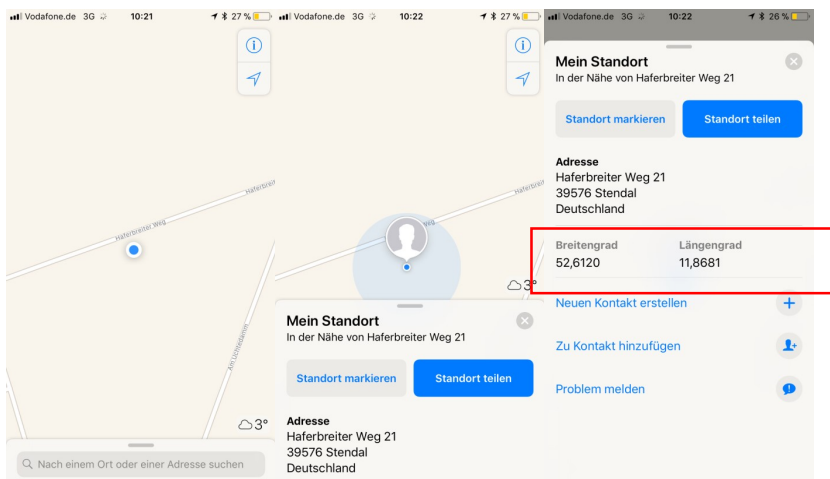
Vodafone.de 3G 10:21 27 %

Haferbreiter Weg

Haferbreit

Am Uchtdamm

3°

Nach einem Ort oder einer Adresse suchen

Vodafone.de 3G 10:22 27 %

Haferbreiter Weg

Haferbreit

3°

Mein Standort
In der Nähe von Haferbreiter Weg 21

Standort markieren

Standort teilen

Adresse
Haferbreiter Weg 21
39576 Stendal
Deutschland

Vodafone.de 3G 10:22 26 %

Mein Standort
In der Nähe von Haferbreiter Weg 21

Standort markieren

Standort teilen

Adresse
Haferbreiter Weg 21
39576 Stendal
Deutschland

| Breitengrad | Längengrad |
|---|---|
| 52,6120 | 11,8681 |

Neuen Kontakt erstellen

Zu Kontakt hinzufügen

Problem melden